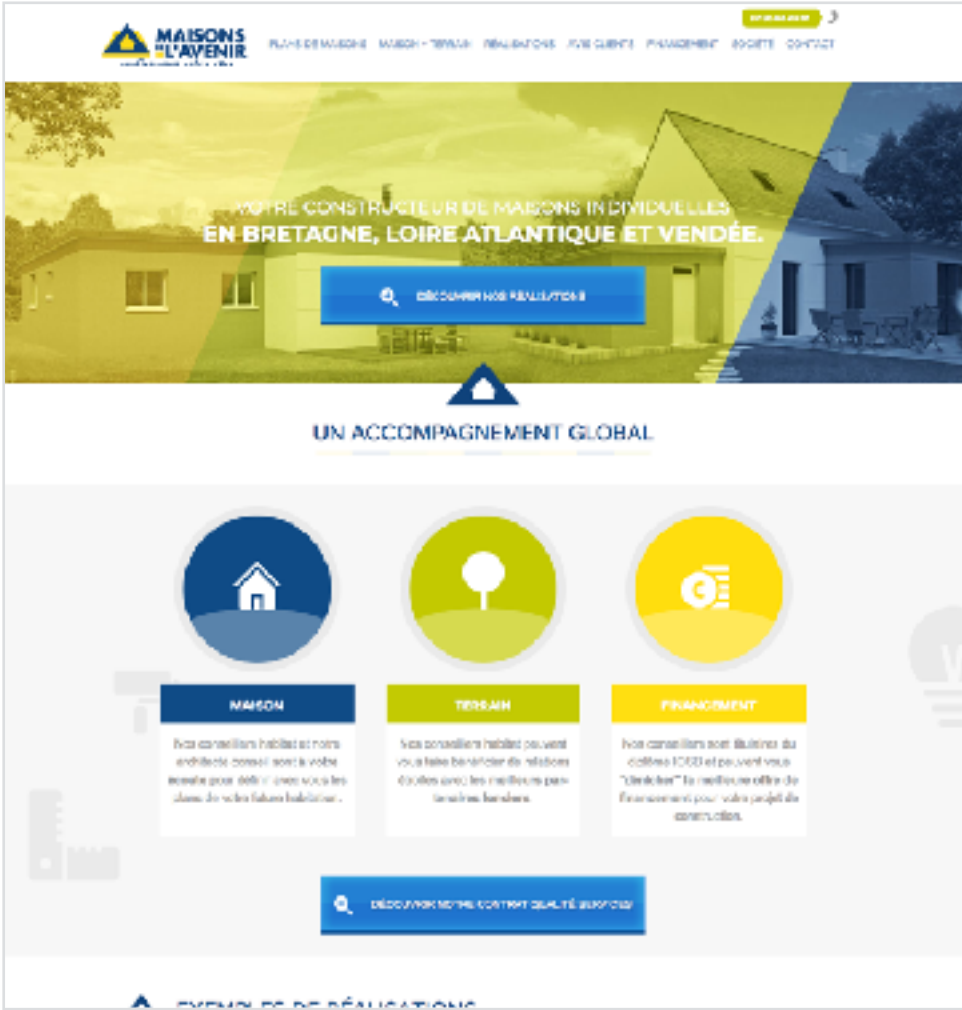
MAISONS DE L'AVENIR

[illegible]

PLANS DE MAISONS MAISON + TERRAIN RÉALISATIONS AVIS CLIENTS FINANCEMENT SOCIÉTÉ CONTACT

VOTRE CONSTRUCTEUR DE MAISONS INDIVIDUELLES
EN BRETAGNE, LOIRE ATLANTIQUE ET VENDÉE.

DÉCOUVRIR NOS RÉALISATIONS

UN ACCOMPAGNEMENT GLOBAL

MAISON

Nos conseillers habitat et notre architecte conseil sont à votre écoute pour définir avec vous les plans de votre future habitation.

TERRAIN

Nos conseillers habitat peuvent vous faire bénéficier de relations étroites avec les meilleurs partenaires fonciers.

FINANCEMENT

Nos conseillers sont titulaires du diplôme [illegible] et peuvent vous "dénicher" la meilleure offre de financement pour votre projet de construction.

DÉCOUVRIR NOTRE CONTRAT QUALITÉ SERVICES

EXEMPLES DE RÉALISATIONS